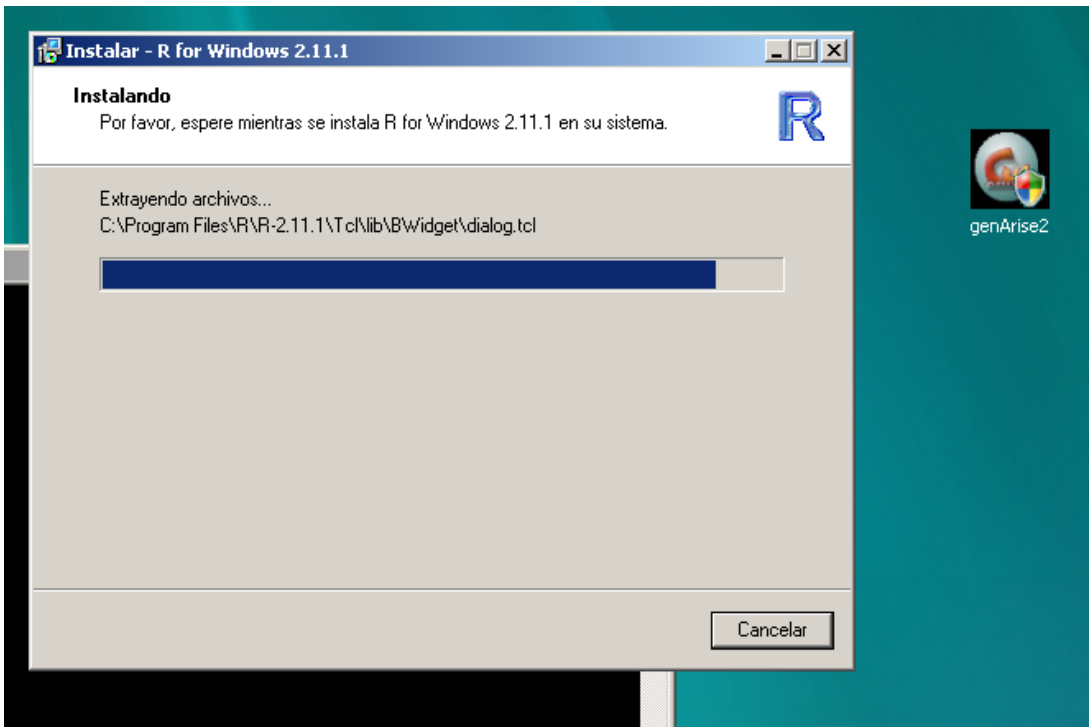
Instalar - R for Windows 2.11.1

Instalando
Por favor, espere mientras se instala R for Windows 2.11.1 en su sistema.

R

Extrayendo archivos...
C:\Program Files\R\R-2.11.1\Tcl\lib\BWidget\dialog.tcl

Cancelar

genArise2